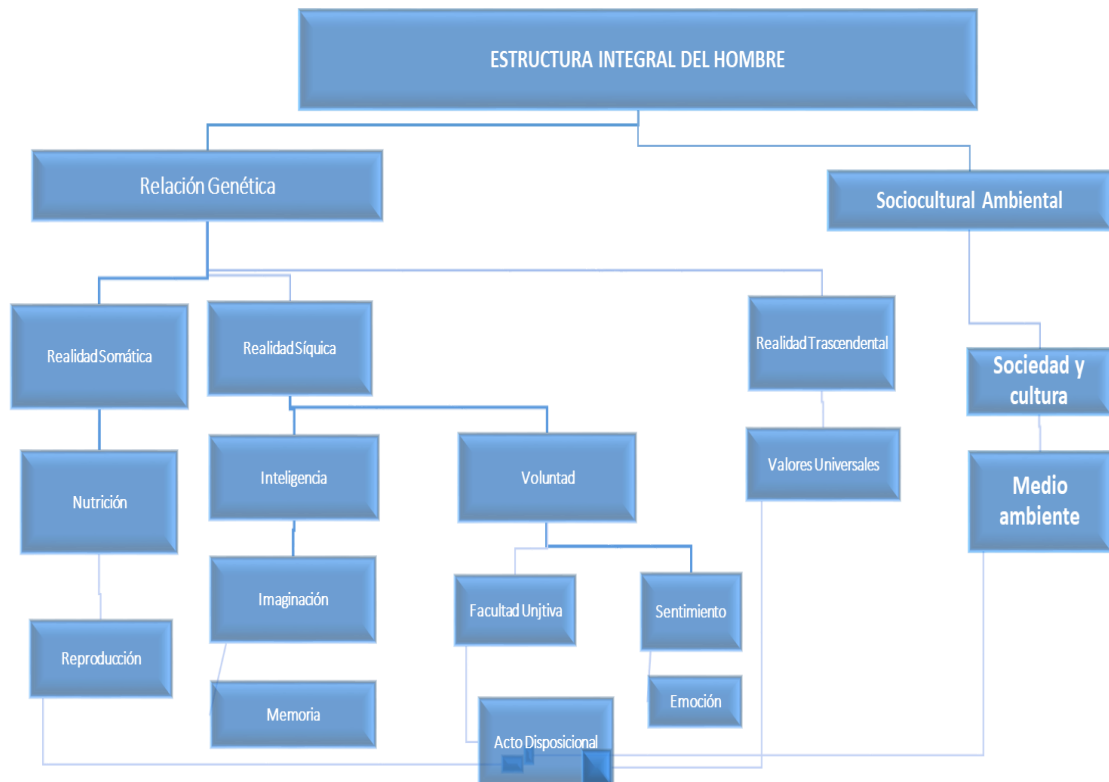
ESTRUCTURA INTEGRAL DEL HOMBRE

Relación Genética

Sociocultural Ambiental

Realidad Somática

Realidad Síquica

Realidad Trascendental

Sociedad y cultura

Nutrición

Inteligencia

Voluntad

Valores Universales

Medio ambiente

Reproducción

Imaginación

Facultad Unjtiva

Sentimiento

Memoria

Emoción

Acto Disposicional